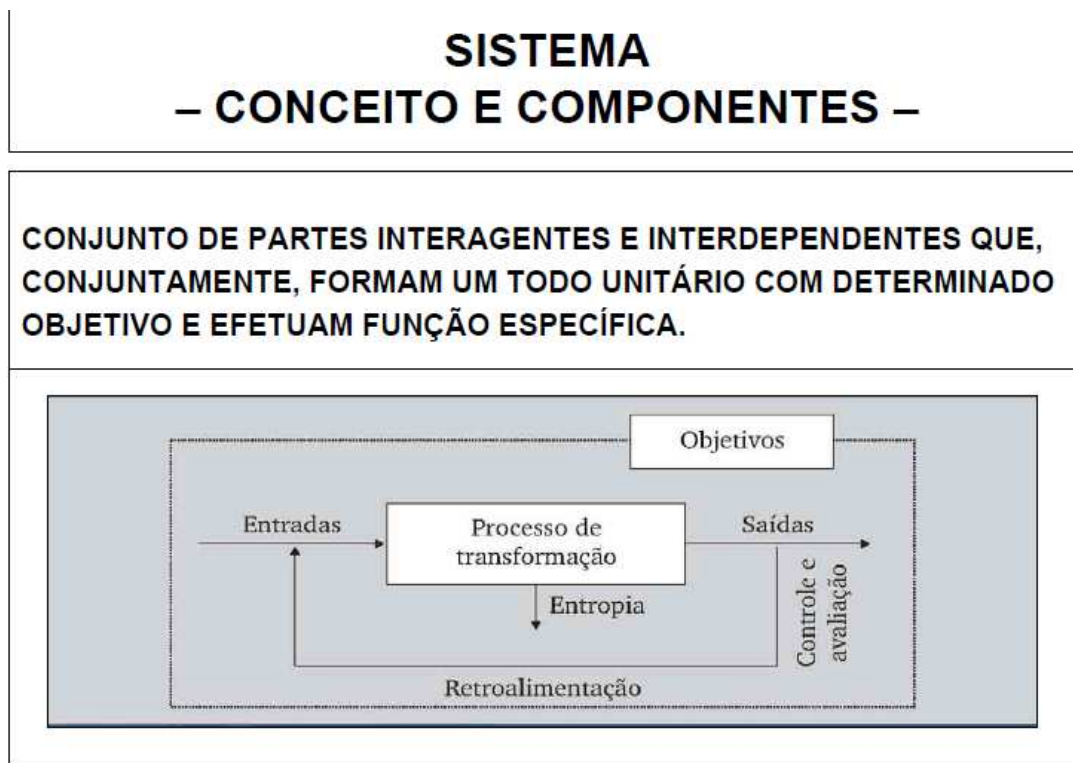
SISTEMA
– CONCEITO E COMPONENTES –

CONJUNTO DE PARTES INTERAGENTES E INTERDEPENDENTES QUE, CONJUNTAMENTE, FORMAM UM TODO UNITÁRIO COM DETERMINADO OBJETIVO E EFETUAM FUNÇÃO ESPECÍFICA.

Objetivos

Entradas

Processo de transformação

Saídas

Entropia

Controle e avaliação

Retroalimentação